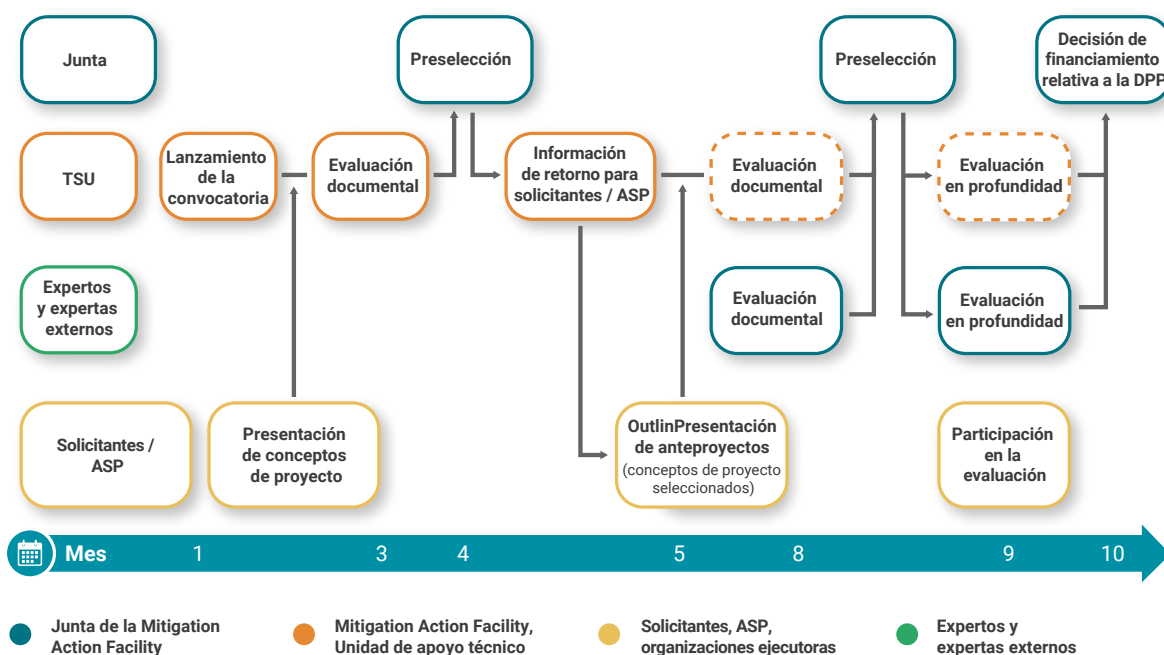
Junta

TSU

Expertos y expertas externos

Solicitantes / ASP

Lanzamiento de la convocatoria

Presentación de conceptos de proyecto

Evaluación documental

Preselección

Información de retorno para solicitantes / ASP

OutlinPresentación de anteproyectos (conceptos de proyecto seleccionados)

Evaluación documental

Evaluación documental

Preselección

Evaluación en profundidad

Evaluación en profundidad

Participación en la evaluación

Decisión de financiamiento relativa a la DPP

Mes 1 3 4 5 8 9 10

Junta de la Mitigation Action Facility

Mitigation Action Facility, Unidad de apoyo técnico

Solicitantes, ASP, organizaciones ejecutoras

Expertos y expertas externos